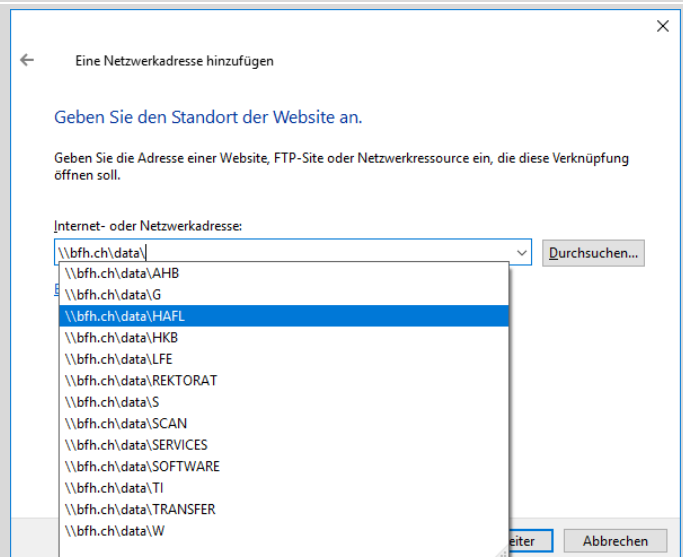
Eine Netzwerkadresse hinzufügen

Geben Sie den Standort der Website an.

Geben Sie die Adresse einer Website, FTP-Site oder Netzwerkressource ein, die diese Verknüpfung öffnen soll.

Internet- oder Netzwerkadresse:

\\bfh.ch\data\

Durchsuchen...

\\bfh.ch\data\AHB
\\bfh.ch\data\G
\\bfh.ch\data\HAFL
\\bfh.ch\data\HKB
\\bfh.ch\data\LFE
\\bfh.ch\data\REKTORAT
\\bfh.ch\data\S
\\bfh.ch\data\SCAN
\\bfh.ch\data\SERVICES
\\bfh.ch\data\SOFTWARE
\\bfh.ch\data\TI
\\bfh.ch\data\TRANSFER
\\bfh.ch\data\W

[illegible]eiter

Abbrechen